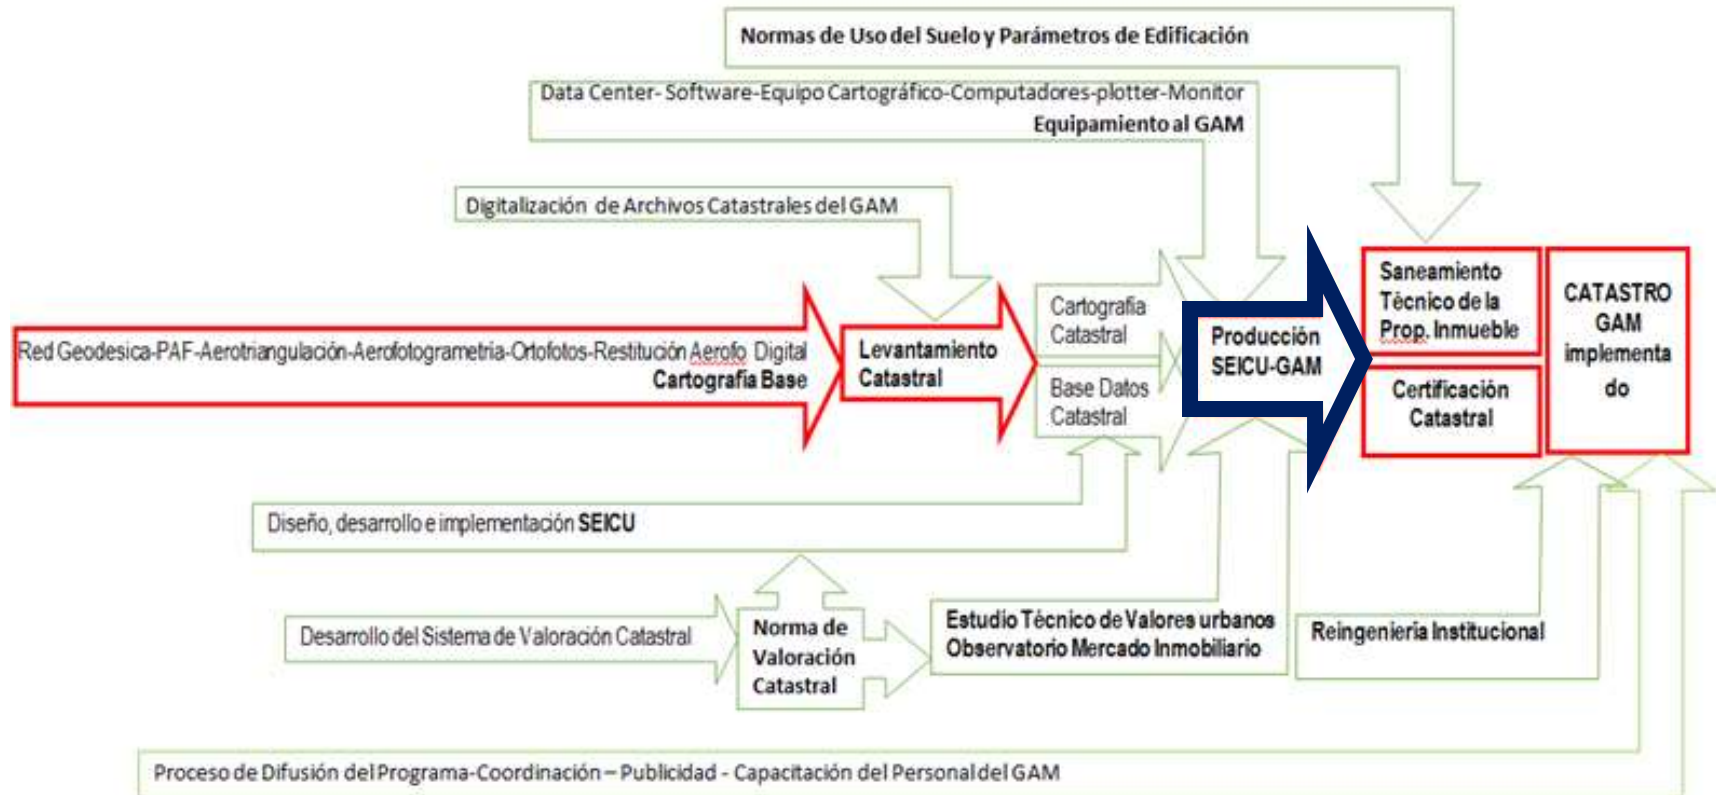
Normas de Uso del Suelo y Parámetros de Edificación

Data Center- Software-Equipo Cartográfico-Computadores-plotter-Monitor
Equipamiento al GAM

Digitalización de Archivos Catastrales del GAM

Red Geodesica-PAF-Aerotriangulación-Aerofotogrametria-Ortofotos-Restitución Aerofo Digital
Cartografía Base

Levantamiento Catastral

Cartografía Catastral

Base Datos Catastral

Producción SEICU-GAM

Saneamiento Técnico de la Prop. Inmueble

Certificación Catastral

CATASTRO GAM implementa do

Diseño, desarrollo e implementación SEICU

Desarrollo del Sistema de Valoración Catastral

Norma de Valoración Catastral

Estudio Técnico de Valores urbanos
Observatorio Mercado Inmobiliario

Reingeniería Institucional

Proceso de Difusión del Programa-Coordinación – Publicidad - Capacitación del Personal del GAM